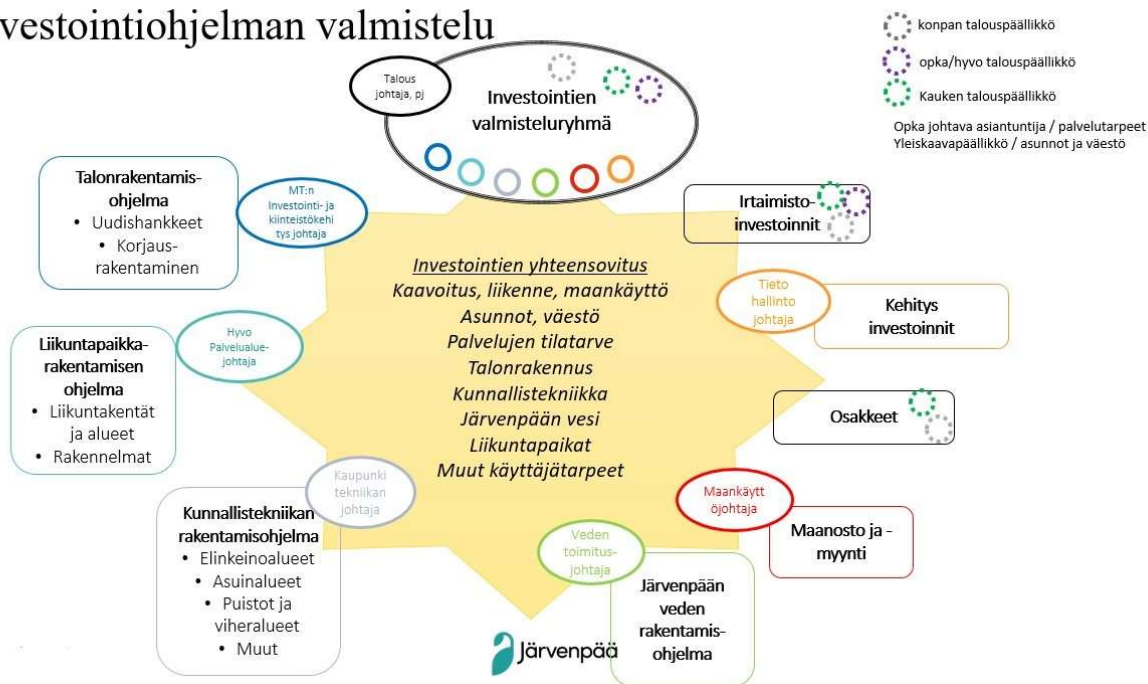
vestointiohjelman valmistelu

konpan talouspäällikkö
opka/hyvo talouspäällikkö
Kauken talouspäällikkö

Opka johtava asiantuntija / palvelutarpeet
Yleiskaavapäällikkö / asunnot ja väestö

Talous johtaja, pj

Investointien valmisteluryhmä

Talonrakentamis-ohjelma
• Uudishankkeet
• Korjaus-rakentaminen

MT:n Investointi- ja kiinteistökehitys johtaja

Irtaimisto-investoinnit

Investointien yhteensovitus
Kaavoitus, liikenne, maankäyttö
Asunnot, väestö
Palvelujen tilatarve
Talonrakennus
Kunnallistekniikka
Järvenpään vesi
Liikuntapaikat
Muut käyttäjätarpeet

Tieto hallinto johtaja

Kehitys investoinnit

Hyvo Palvelualue-johtaja

Liikuntapaikka-rakentamisen ohjelma
• Liikuntakentät ja alueet
• Rakennelmat

Osakkeet

Kaupunki tekniikan johtaja

Kunnallistekniikan rakentamisohjelma
• Elinkeinoalueet
• Asuinalueet
• Puistot ja viheralueet
• Muut

Maankäytt öjohtaja

Maanosto ja -myynti

Veden toimitus-johtaja

Järvenpään veden rakentamis-ohjelma

Järvenpää